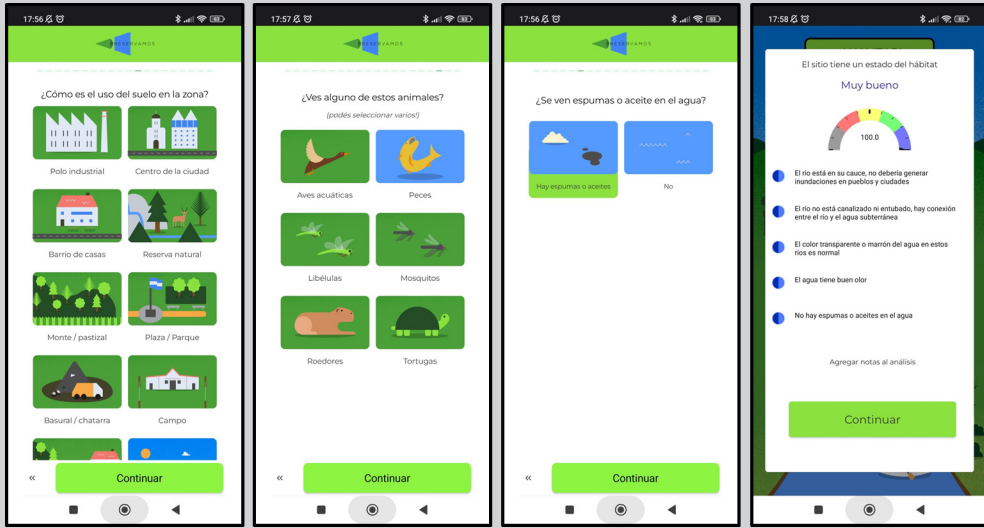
17:56

PRESERVAMOS

¿Cómo es el uso del suelo en la zona?

Polo industrial

Centro de la ciudad

Barrio de casas

Reserva natural

Monte / pastizal

Plaza / Parque

Basural / chatarra

Campo

«

Continuar

17:57

PRESERVAMOS

¿Ves alguno de estos animales?

(podés seleccionar varios!)

Aves acuáticas

Peces

Libélulas

Mosquitos

Roedores

Tortugas

«

Continuar

17:56

PRESERVAMOS

¿Se ven espumas o aceite en el agua?

Hay espumas o aceites

No

«

Continuar

17:58

El sitio tiene un estado del hábitat

Muy bueno

100.0

El río está en su cauce, no debería generar inundaciones en pueblos y ciudades

El río no está canalizado ni entubado, hay conexión entre el río y el agua subterránea

El color transparente o marrón del agua en estos ríos es normal

El agua tiene buen olor

No hay espumas o aceites en el agua

Agregar notas al análisis

Continuar